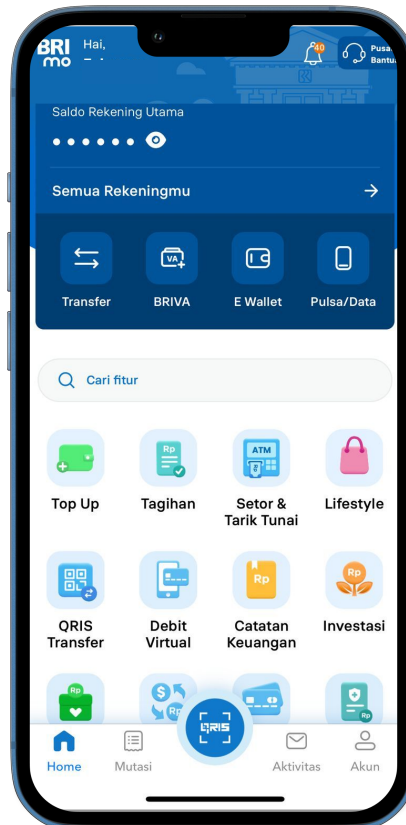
BRI mo

Hai,

10

Pusat Bantuan

Saldo Rekening Utama

••••••

Semua Rekeningmu

Transfer

VA

BRIVA

E Wallet

Pulsa/Data

Cari fitur

Top Up

Rp

Tagihan

ATM

Setor & Tarik Tunai

Lifestyle

QRIS Transfer

Debit Virtual

Rp

Catatan Keuangan

Rp

Investasi

Rp

$

Rp

Rp

Home

Mutasi

QRIS

Aktivitas

Akun